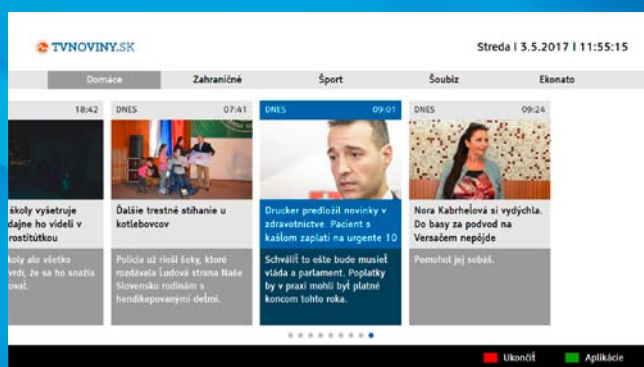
TVNOVINY.SK

Streda | 3.5.2017 | 11:55:15

Domáce Zahraničné Šport Šoubiz Ekonato

18:42

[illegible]školy vyšetruje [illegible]dajne ho videli v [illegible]rostitútkou

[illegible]koly ale všetko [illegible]vedí, že sa ho snažia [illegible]ovať.

DNES 07:41

Ďalšie trestné stíhanie u kotlebovcov

Polícia už rieši šeky, ktoré rozdávala Ľudová strana Naše Slovensko rodinám s hendikepovanými deťmi.

DNES 09:01

Drucker predložil novinky v zdravotníctve. Pacient s každým zaplatí na urgente 10

Schváliť to ešte bude musieť vláda a parlament. Poplatky by v praxi mohli byť platné koncom tohto roka.

DNES 09:24

Nora Kabrheľová si vydýchla. Do basy za podvod na Versačem nepôjde

Pomohol jej sobáš.

Ukončiť Aplikácie